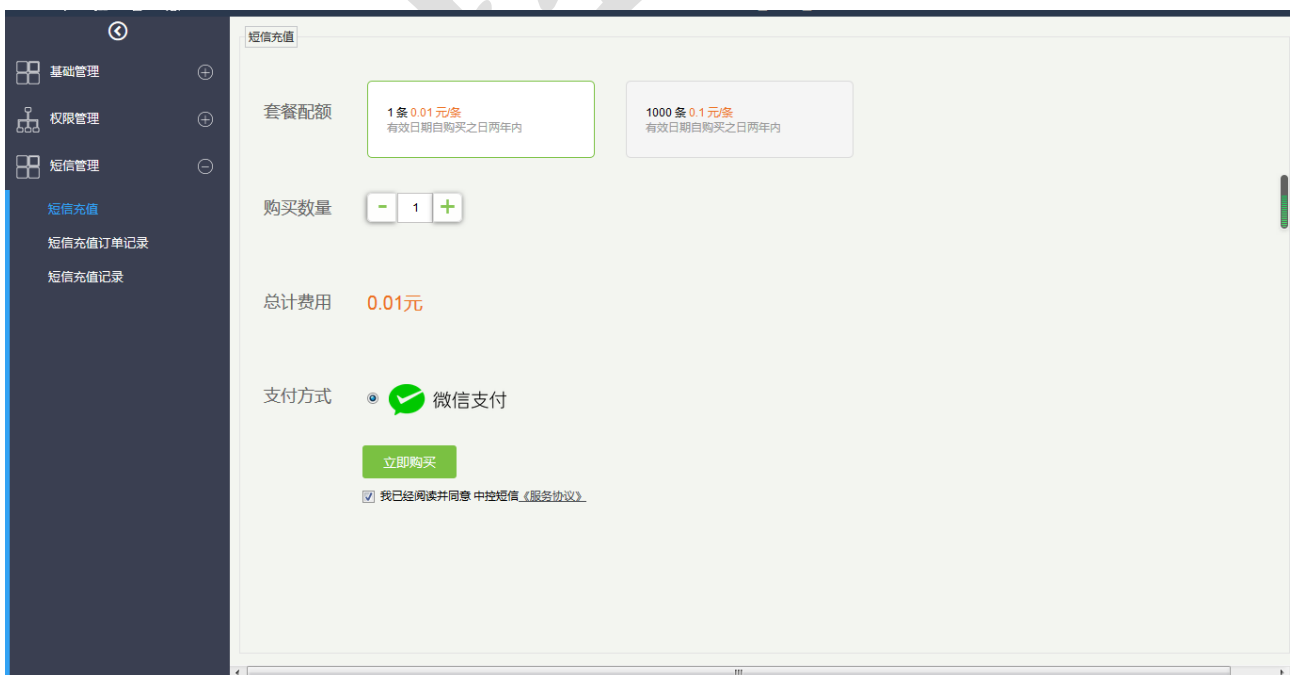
基础管理

权限管理

短信管理

短信充值

短信充值订单记录

短信充值记录

短信充值

套餐配额

1 条 0.01 元/条
有效日期自购买之日两年内

1000 条 0.1 元/条
有效日期自购买之日两年内

购买数量

-

1

+

总计费用

0.01元

支付方式

微信支付

立即购买

我已经阅读并同意 中控短信《服务协议》